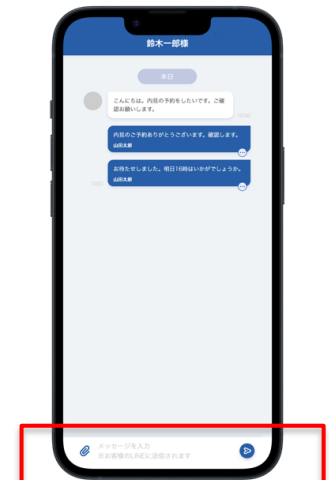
鈴木一郎様

本日

こんにちは。内見の予約をしたいです。ご確認お願いします。

内見のご予約ありがとうございます。確認します。
山田太郎

お待たせしました。明日16時はいかがでしょうか。
山田太郎

メッセージを入力
※お客様のLINEに送信されます